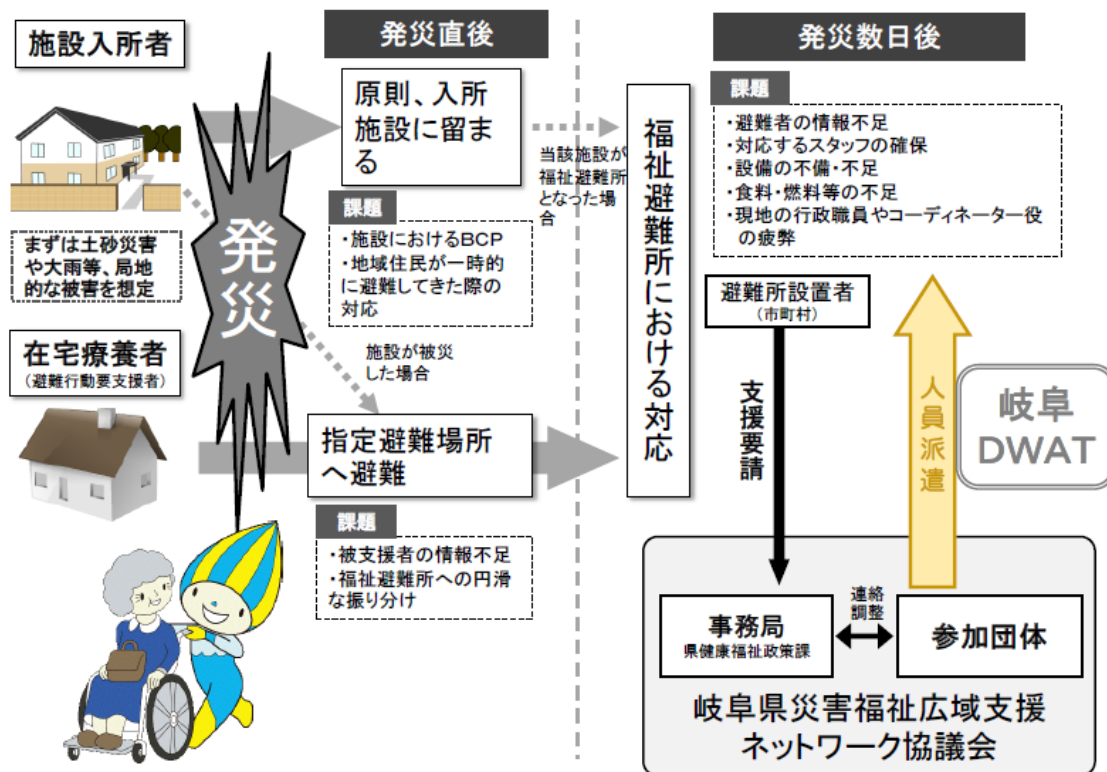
施設入所者

まずは土砂災害や大雨等、局地的な被害を想定

在宅療養者
（避難行動要支援者）

発災

発災直後

原則、入所施設に留まる

課題
・施設におけるBCP
・地域住民が一時的に避難してきた際の対応

当該施設が福祉避難所となった場合

施設が被災した場合

指定避難場所へ避難

課題
・被支援者の情報不足
・福祉避難所への円滑な振り分け

福祉避難所における対応

発災数日後

課題
・避難者の情報不足
・対応するスタッフの確保
・設備の不備・不足
・食料・燃料等の不足
・現地の行政職員やコーディネーター役の疲弊

避難所設置者
（市町村）

支援要請

人員派遣

岐阜 DWAT

事務局
県健康福祉政策課

連絡調整

参加団体

岐阜県災害福祉広域支援ネットワーク協議会